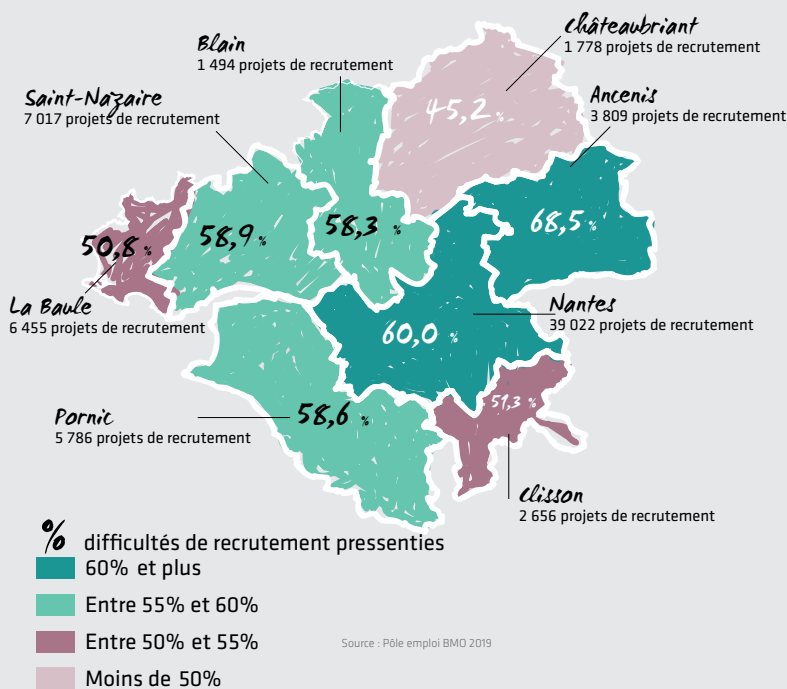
Châteaubriant
1 778 projets de recrutement

Blain
1 494 projets de recrutement

Saint-Nazaire
7 017 projets de recrutement

Ancenis
3 809 projets de recrutement

45,2 %

58,9 %

58,3 %

68,5 %

50,8 %

La Baule
6 455 projets de recrutement

Nantes
39 022 projets de recrutement

60,0 %

51,3 %

Pornic
5 786 projets de recrutement

58,6 %

Clisson
2 656 projets de recrutement

% difficultés de recrutement pressenties

60% et plus

Entre 55% et 60%

Entre 50% et 55%

Moins de 50%

Source : Pôle emploi BMO 2019